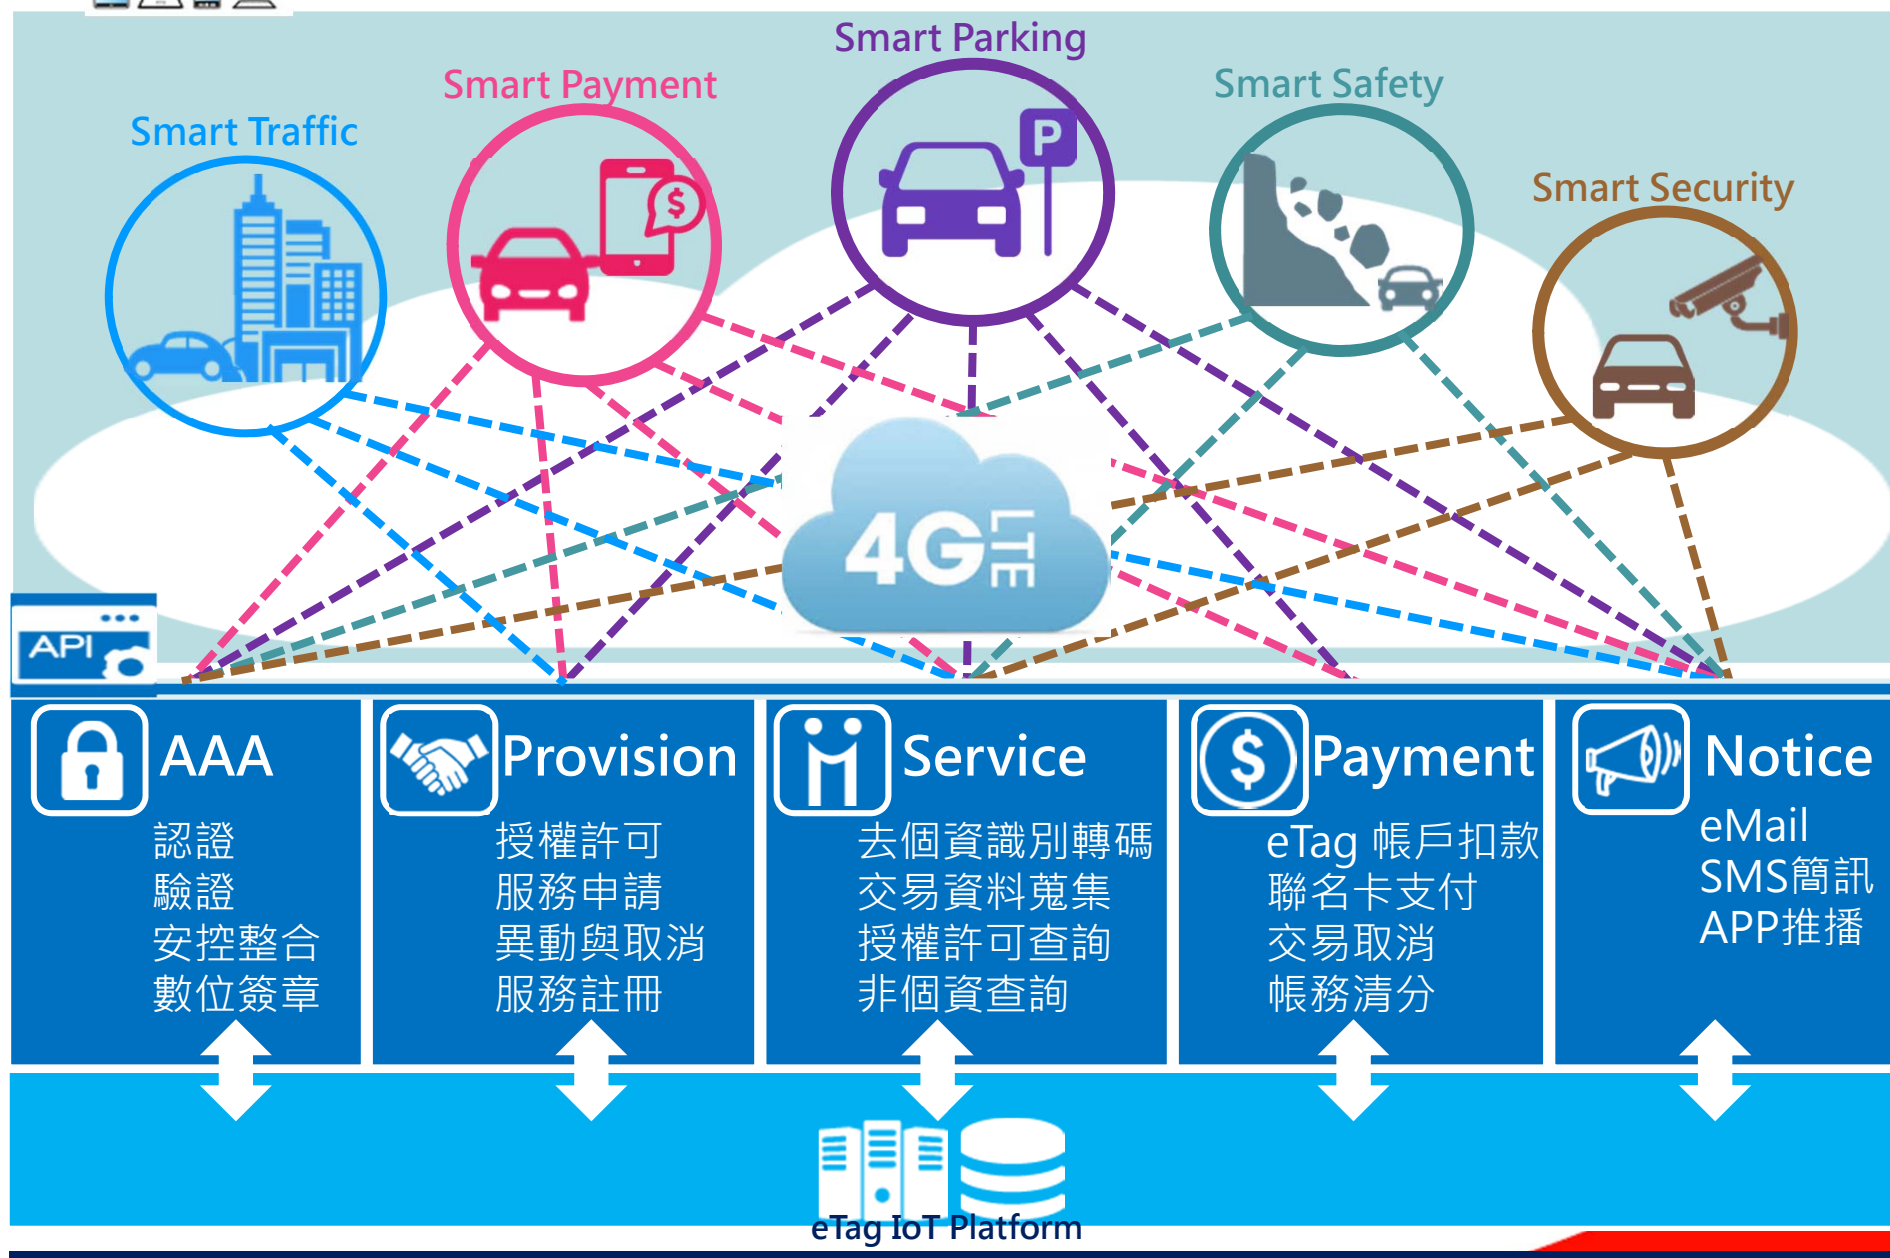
Smart Parking
Smart Payment
Smart Safety
Smart Traffic
Smart Security

4G LTE

API

AAA
認證
驗證
安控整合
數位簽章

Provision
授權許可
服務申請
異動與取消
服務註冊

Service
去個資識別轉碼
交易資料蒐集
授權許可查詢
非個資查詢

Payment
eTag 帳戶扣款
聯名卡支付
交易取消
帳務清分

Notice
eMail
SMS簡訊
APP推播

eTag IoT Platform